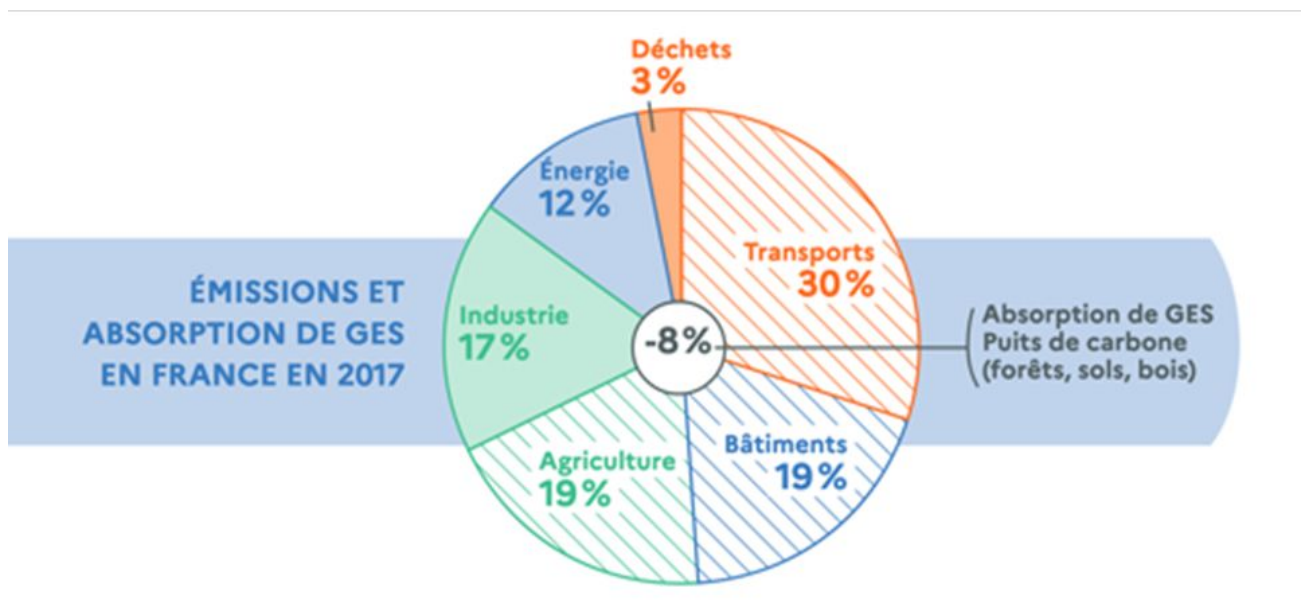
ÉMISSIONS ET ABSORPTION DE GES EN FRANCE EN 2017

Déchets
3 %

Énergie
12 %

Transports
30 %

Industrie
17 %

-8%

Absorption de GES
Puits de carbone
(forêts, sols, bois)

Agriculture
19 %

Bâtiments
19 %